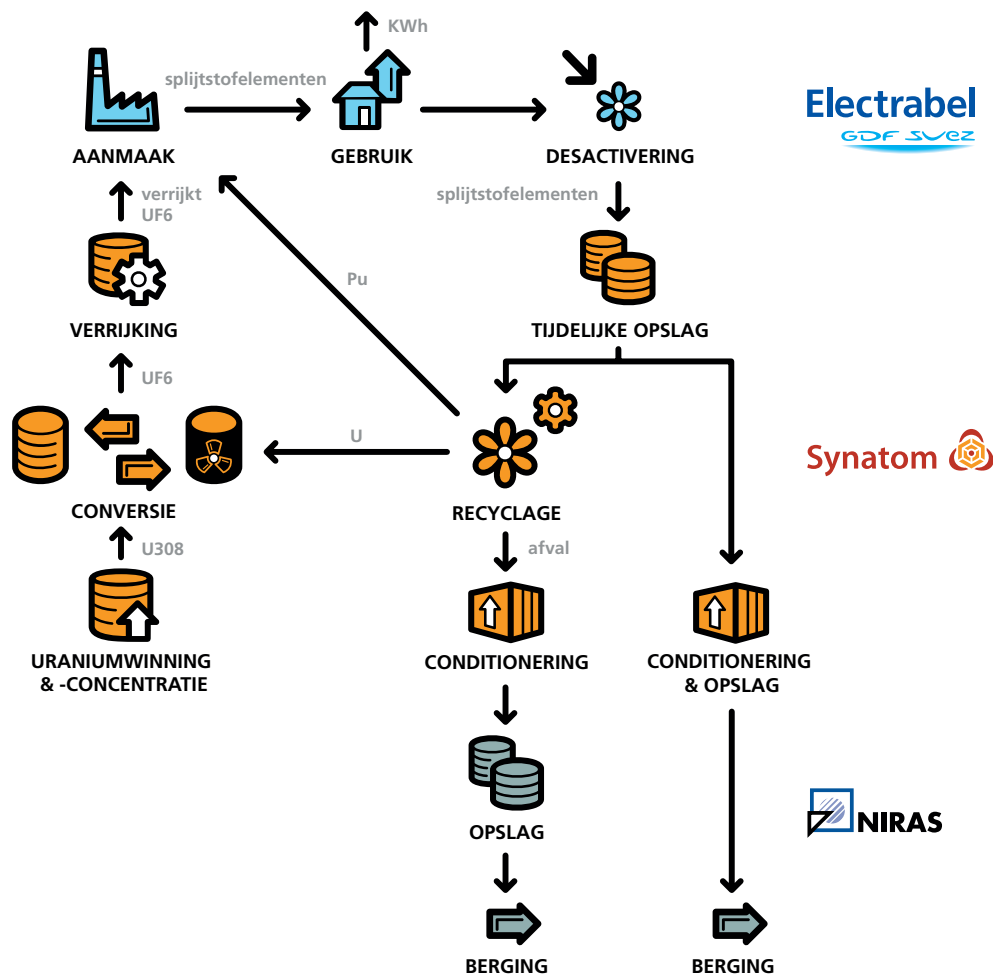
KWh

splijtstofelementen

AANMAAK

GEBRUIK

DESACTIVERING

Electrabel
GDF SUEZ

verrijkt UF6

splijtstofelementen

Pu

TIJDELIJKE OPSLAG

VERRIJKING

UF6

U

Synatom

CONVERSIE

RECYCLAGE

U308

afval

URANIUMWINNING & -CONCENTRATIE

CONDITIONERING

CONDITIONERING & OPSLAG

OPSLAG

NIRAS

BERGING

BERGING